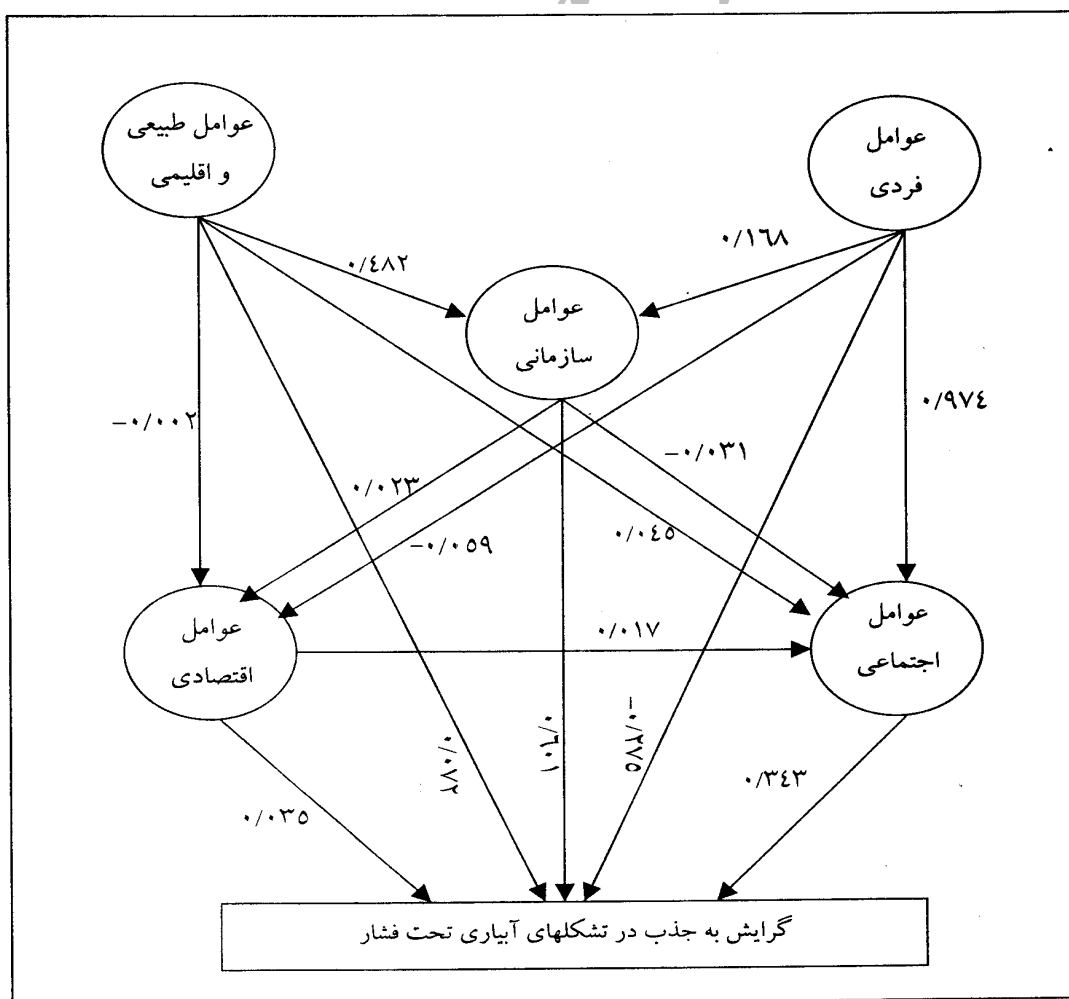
عوامل طبیعی و اقلیمی

عوامل فردی

۰/۱۶۸

۰/۴۸۲

عوامل سازمانی

۰/۹۷٤

-۰/۰۰۲

-۰/۰۳۱

۰/۰۲۳

-۰/۰۵۹

۰/۰٤۵

عوامل اقتصادی

۰/۰۱۷

عوامل اجتماعی

۰/۰۸۲

۰/۱۰۱

-۰/۵۸۸

۰/۳٤۳

۰/۰۳۵

گرایش به جذب در تشکلهای آبیاری تحت فشار